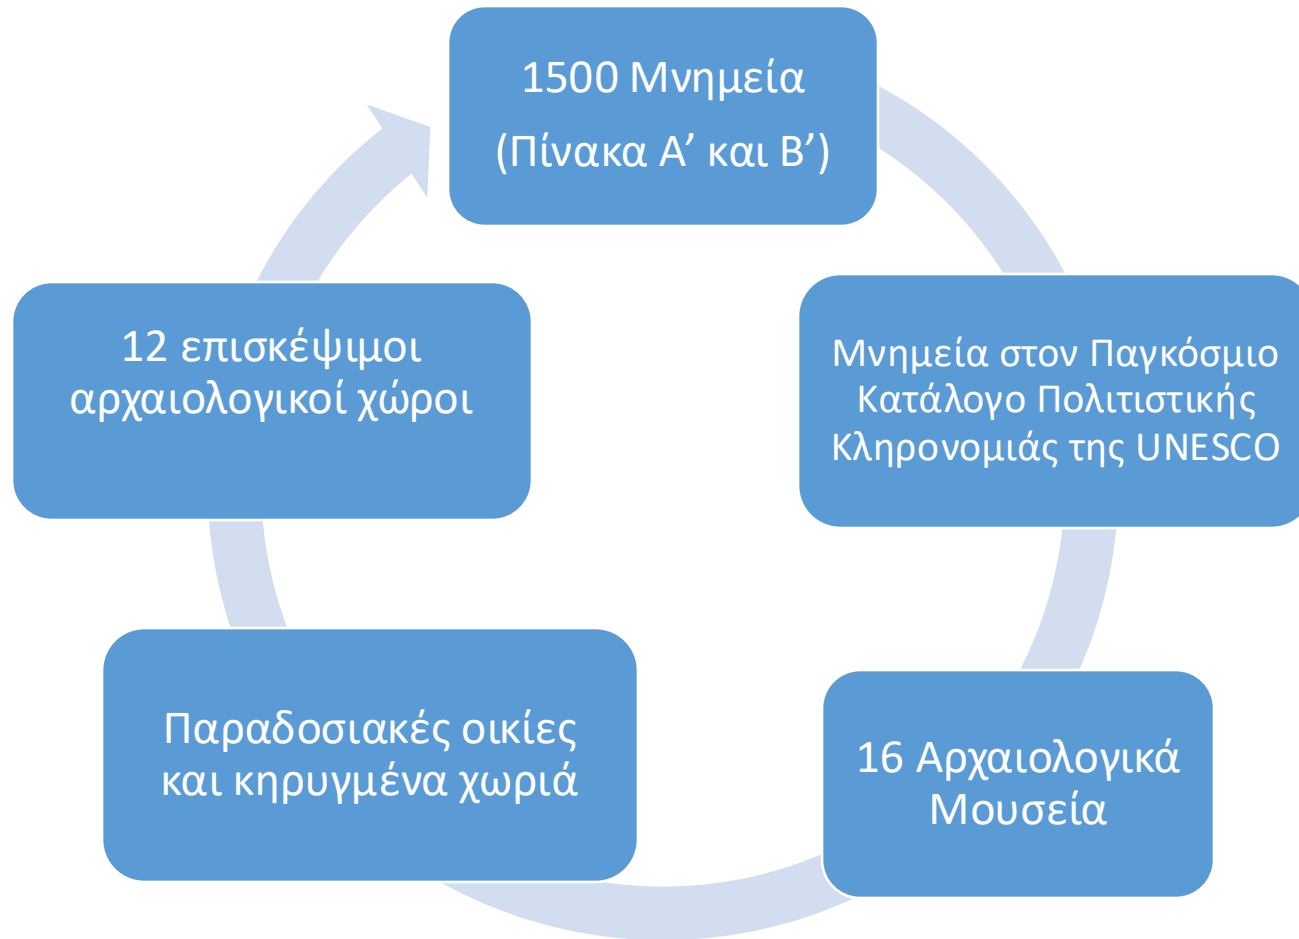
1500 Μνημεία
(Πίνακα Α’ και Β’)

Μνημεία στον Παγκόσμιο Κατάλογο Πολιτιστικής Κληρονομιάς της UNESCO

16 Αρχαιολογικά Μουσεία

Παραδοσιακές οικίες και κηρυγμένα χωριά

12 επισκέψιμοι αρχαιολογικοί χώροι